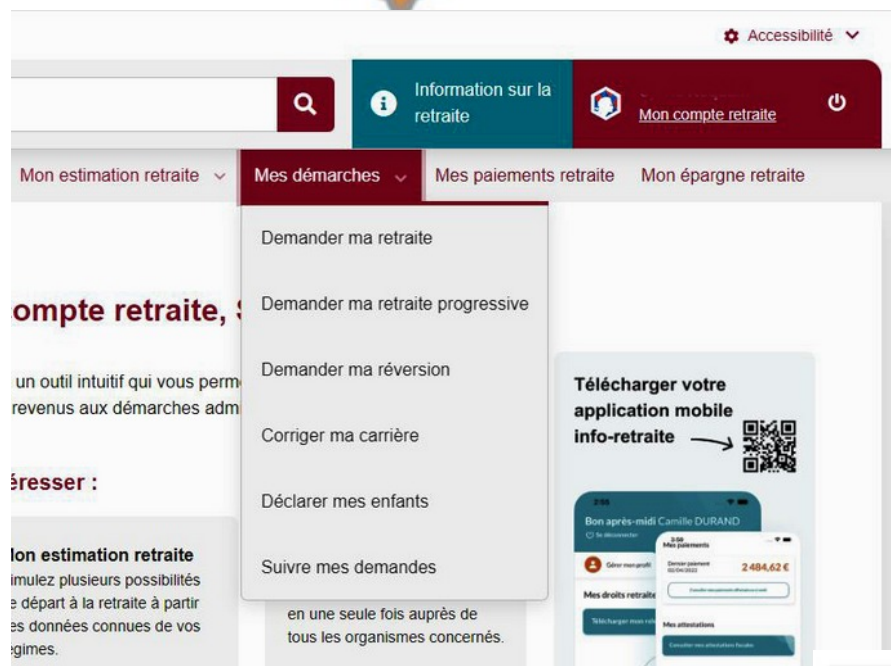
Accessibilité

Information sur la retraite

Mon compte retraite

Mon estimation retraite

Mes démarches

Mes paiements retraite

Mon épargne retraite

Demander ma retraite

Demander ma retraite progressive

Demander ma réversion

Corriger ma carrière

Déclarer mes enfants

Suivre mes demandes

ompte retraite, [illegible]

un outil intuitif qui vous perm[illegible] revenus aux démarches adm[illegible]

éresser :

lon estimation retraite
imulez plusieurs possibilités e départ à la retraite à partir es données connues de vos égimes.

en une seule fois auprès de tous les organismes concernés.

Télécharger votre application mobile info-retraite

Bon après-midi Camille DURAND

Se déconnecter

Gérer mon profil

Mes droits retraite

Télécharger mon rel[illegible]

Mes paiements

Dernier paiement 02/04/2023

2 484,62 €

Consulter mes paiements effectués à venir

Mes attestations

Consulter mes attestations fiscales